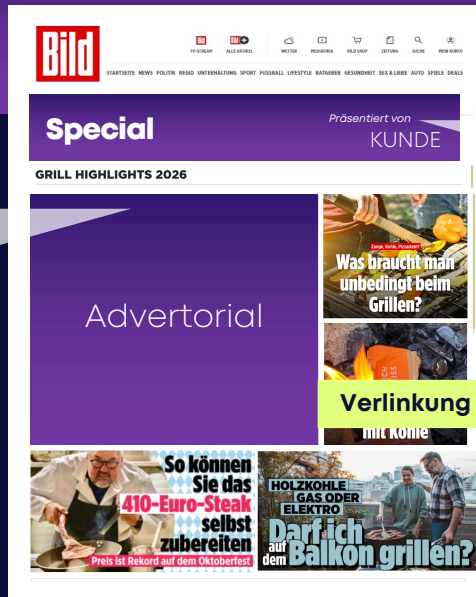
Bild

TV-STREAM ALLE ARTIKEL WETTER MEDIATHEK BILD SHOP ZEITUNG SUCHE MEIN KONTO

STARTSEITE NEWS POLITIK REGIO UNTERHALTUNG SPORT FUSSBALL LIFESTYLE RATGEBER GESUNDHEIT SEX & LIEBE AUTO SPIELE DEALS

Special

Präsentiert von KUNDE

GRILL HIGHLIGHTS 2026

Advertorial

Zange, Kohle, Pizzastein?

Was braucht man unbedingt beim Grillen?

Verlinkung

mit Kohle

So können Sie das 410-Euro-Steak selbst zubereiten

Preis ist Rekord auf dem Oktoberfest

HOLZKOHLE GAS ODER ELEKTRO

Darf ich auf dem Balkon grillen?